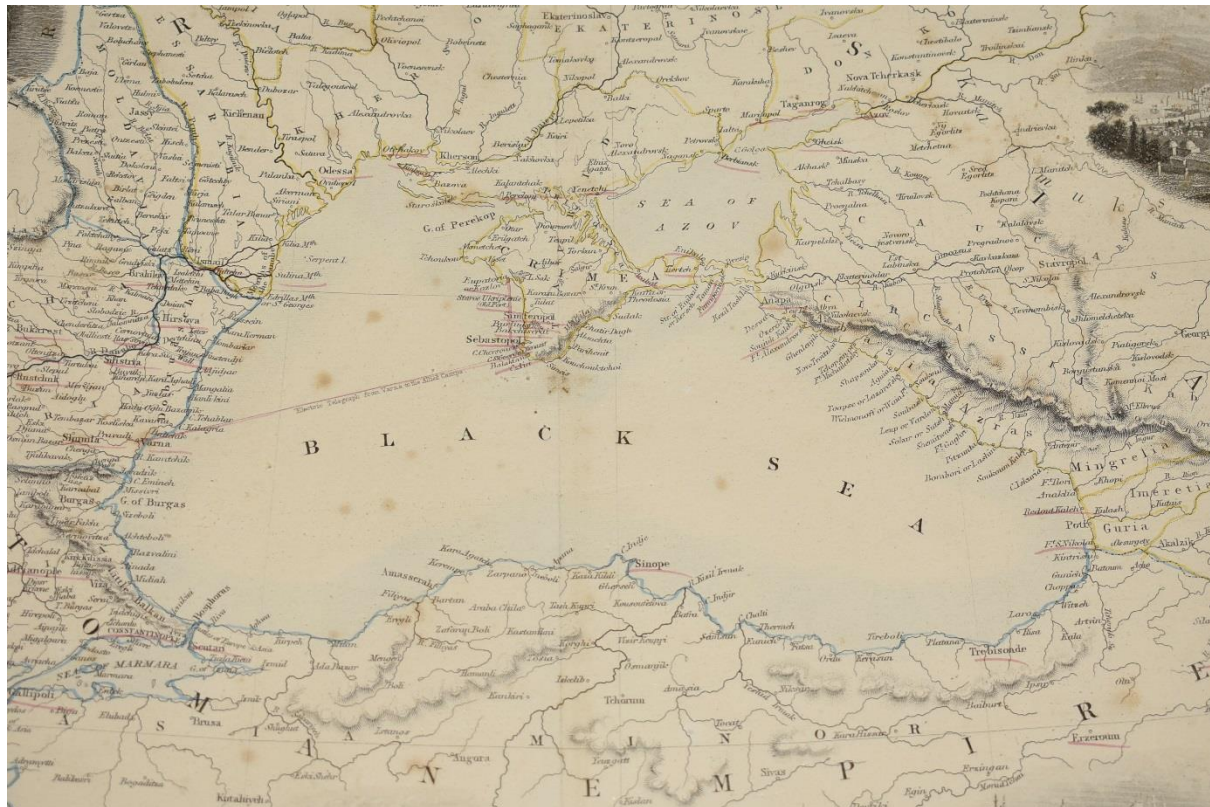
EKATERINOSLAV
Ekaterinoslav
Olviopol
Balta
Kishenau
Jassy
Bender
Tiraspol
Odessa
Ovidiopol
Ochakov
Kherson
Alexandrovka
Nikolaev
Nova Tcherkask
Taganrog
Azov
Mariupol
Berdiansk
Perekop
G. of Perekop
SEA OF AZOV
Arabat
Yenitchi
Kertch
Kaffa or Theodosia
Eupatoria
Simferopol
Sebastopol
Balaklava
Sudak
Alushta
Yalta
CRIMEA
Anapa
CIRCASSIA
Sukhum Kaleh
Redout Kaleh
Poti
Mingrelia
Imeretia
Guria
Batum
Trebisonde
Erzeroum
Sinope
Amasserah
Bosphorus
Constantinople
Scutari
SEA OF MARMARA
Gallipoli
Brusa
Angora
Amasia
Tokat
Sivas
Erzingan
Kastamuni
BLACK SEA
Varna
Shumla
Burgas
G. of Burgas
Silistria
Hirsova
Ismail
Galatz
Braila
Bukarest
Rustchuk
Sulina Mth
St. Georges Mth
Kilia Mth
Serpent I.
Electric Telegraph from Varna to the Allied Camps
Balkan
OTTOMAN EMPIRE
Stavropol
Alexandrovsk
Georgievsk
Kislovodsk
Piatigorsk
Ekaterinodar
Tuapse
Kutais
Akhaltsik
Artvin
Kars
Rize
Ordu
Kerasunt
Samsun
Bafra
Tchorum
Angora